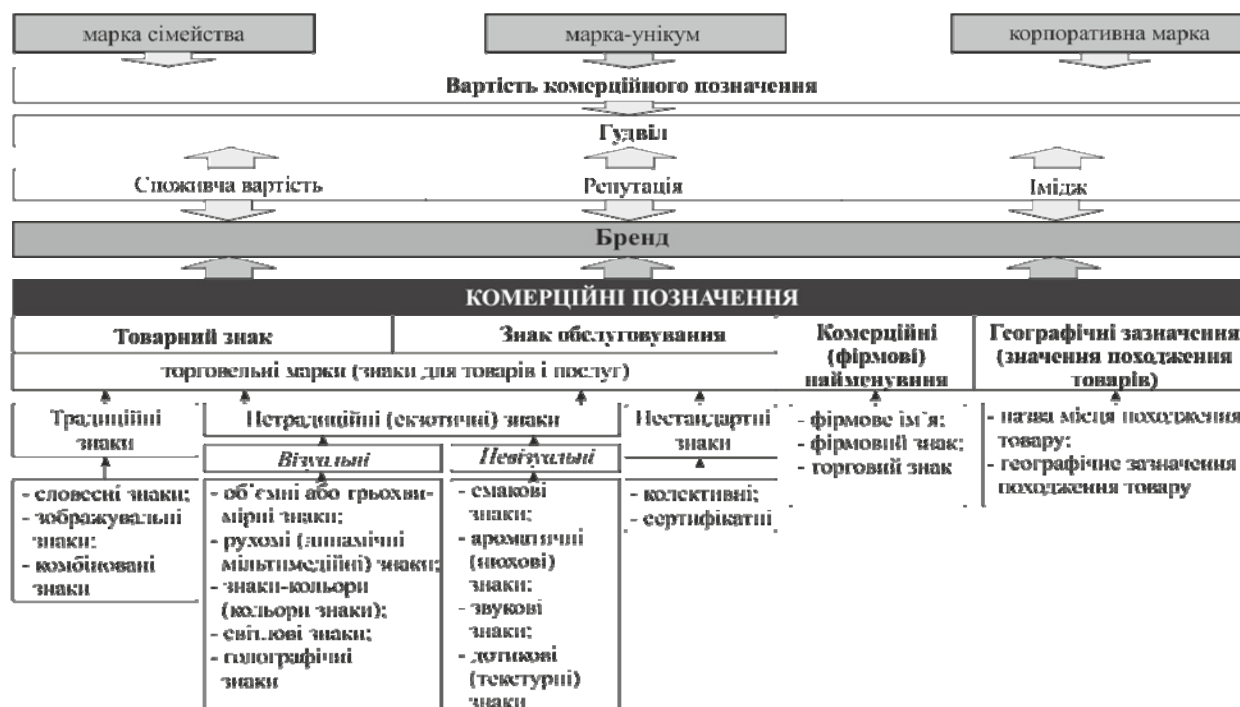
марка сімейства

марка-унікум

корпоративна марка

Вартість комерційного позначення

Гудвіл

Споживча вартість

Репутація

Імідж

Бренд

КОМЕРЦІЙНІ ПОЗНАЧЕННЯ

Товарний знак

Знак обслуговування

торговельні марки (знаки для товарів і послуг)

Комерційні (фірмові) найменування

Географічні зазначення (значення походження товарів)

Традиційні знаки

Нетрадиційні (екзотичні) знаки

Візуальні

Невізуальні

Нестандартні знаки

- словесні знаки;
- зображувальні знаки;
- комбіновані знаки

- об'ємні або трьохвимірні знаки;
- рухомі (динамічні мільтимедійні) знаки;
- знаки-кольори (кольори знаки);
- світлові знаки;
- голографічні знаки

- смакові знаки;
- ароматичні (нюхові) знаки;
- звукові знаки;
- дотикові (текстурні) знаки

- колективні;
- сертифікатні

- фірмове ім'я;
- фірмовий знак;
- торговий знак

- назва місця походження товару;
- географічне зазначення походження товару